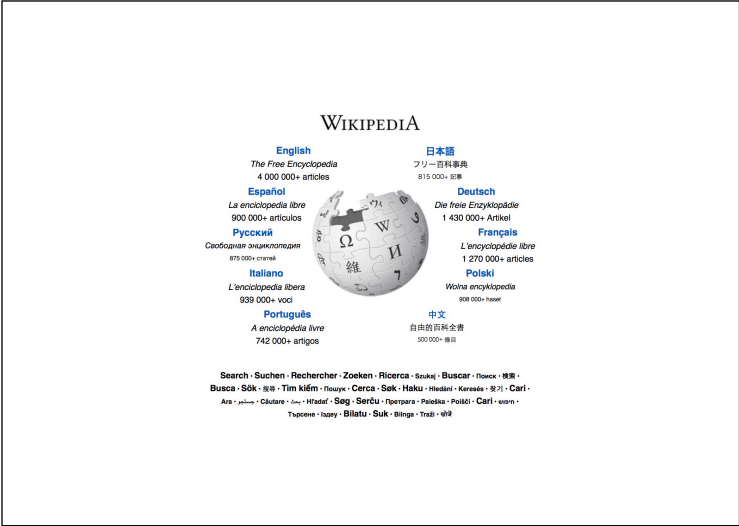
WIKIPEDIA

English
The Free Encyclopedia
4 000 000+ articles

日本語
フリー百科事典
815 000+ 記事

Español
La enciclopedia libre
900 000+ artículos

Deutsch
Die freie Enzyklopädie
1 430 000+ Artikel

Русский
Свободная энциклопедия
875 000+ статей

Français
L'encyclopédie libre
1 270 000+ articles

Italiano
L'enciclopedia libera
939 000+ voci

Polski
Wolna encyklopedia
908 000+ haseł

Português
A enciclopédia livre
742 000+ artigos

中文
自由的百科全書
500 000+ 條目

Search · Suchen · Rechercher · Zoeken · Ricerca · Szukaj · Buscar · Поиск · 検索 · Busca · Sök · 搜尋 · Tìm kiếm · Пошук · Cerca · Søk · Haku · Hledání · Keresés · 찾기 · Cari · Ara · جستجو · Căutare · بحث · Hľadať · Søg · Serĉu · Претрага · Paieška · Poišči · Cari · חיפוש · Търсене · Іздеу · Bilatu · Suk · Bilinga · Traži · खोजें